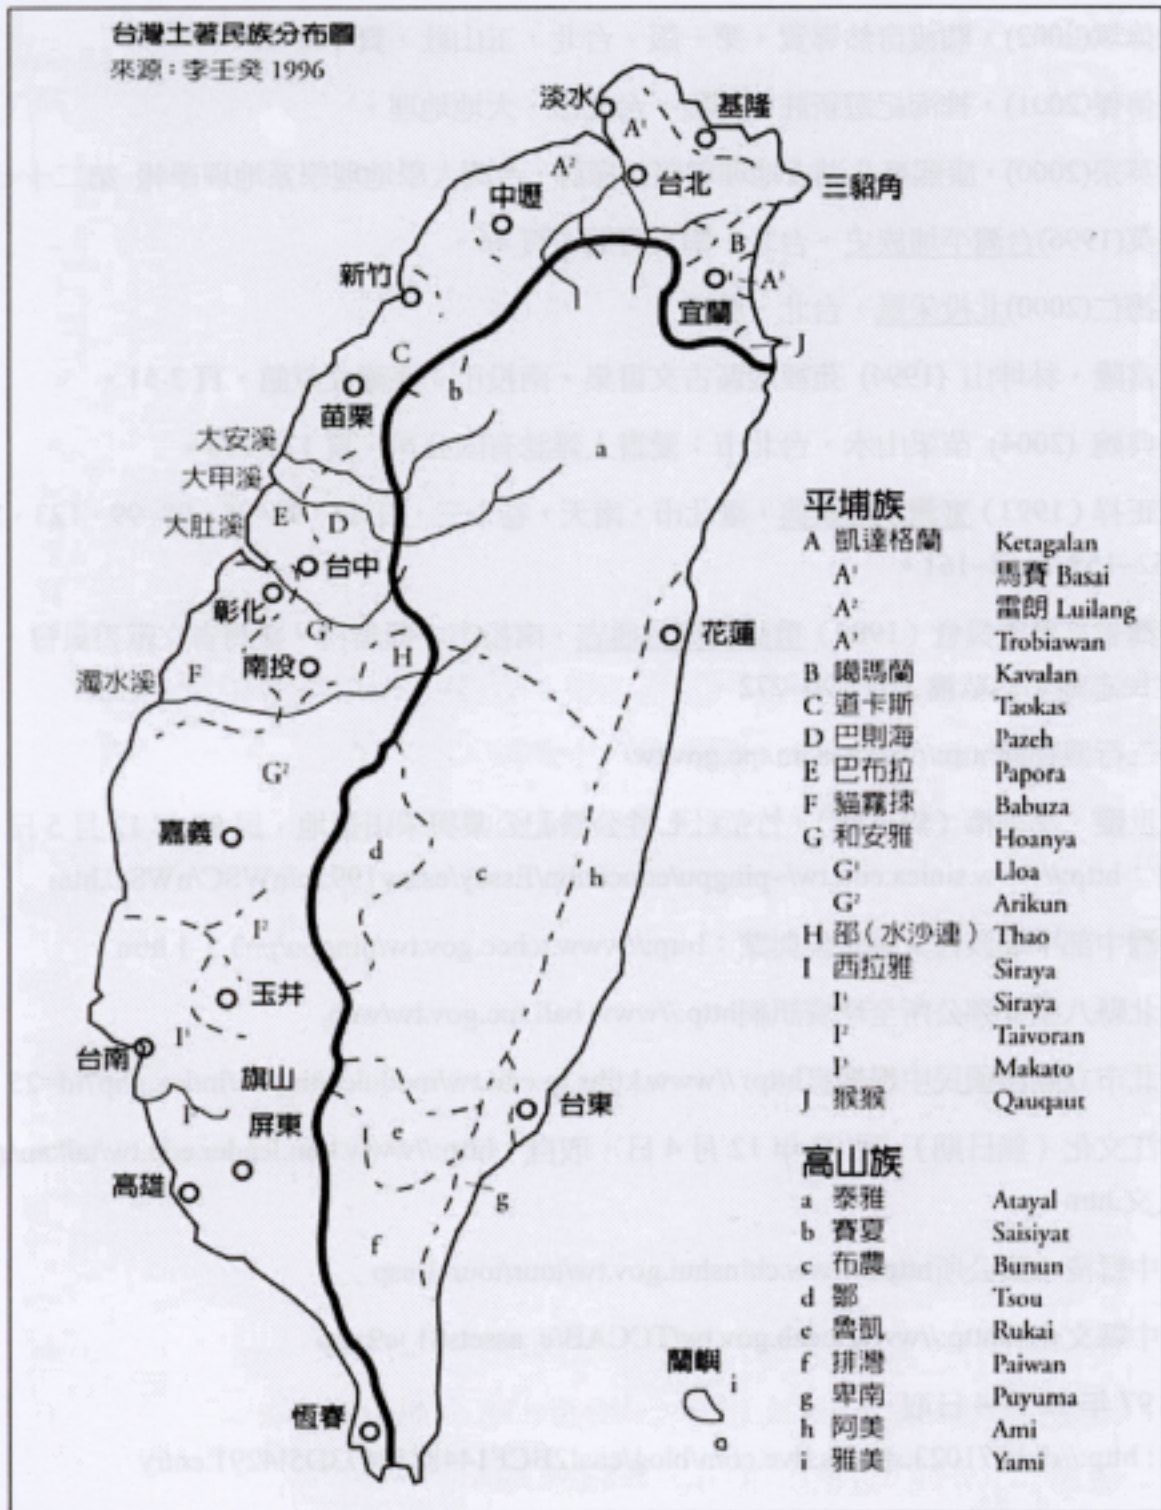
台灣土著民族分布圖
來源：李壬癸 1996

淡水
基隆
$A^1$
$A^2$
台北
三貂角
中壢
新竹
B
$A^3$
宜蘭
J
C
b
苗栗
a
大安溪
大甲溪
大肚溪
E
D
台中
彰化
$G^1$
H
花蓮
南投
濁水溪
F
$G^2$
嘉義
d
c
h
$I^2$
玉井
台南
$I^1$
$I^3$
旗山
屏東
台東
e
高雄
g
f
蘭嶼
i
恆春

平埔族
A 凱達格蘭 Ketagalan
$A^1$ 馬賽 Basai
$A^2$ 雷朗 Luilang
$A^3$ Trobiawan
B 噶瑪蘭 Kavalan
C 道卡斯 Taokas
D 巴則海 Pazeh
E 巴布拉 Papora
F 貓霧捒 Babuza
G 和安雅 Hoanya
$G^1$ Lloa
$G^2$ Arikun
H 邵（水沙連） Thao
I 西拉雅 Siraya
$I^1$ Siraya
$I^2$ Taivoran
$I^3$ Makato
J 猴猴 Qauqaut

高山族
a 泰雅 Atayal
b 賽夏 Saisiyat
c 布農 Bunun
d 鄒 Tsou
e 魯凱 Rukai
f 排灣 Paiwan
g 卑南 Puyuma
h 阿美 Ami
i 雅美 Yami